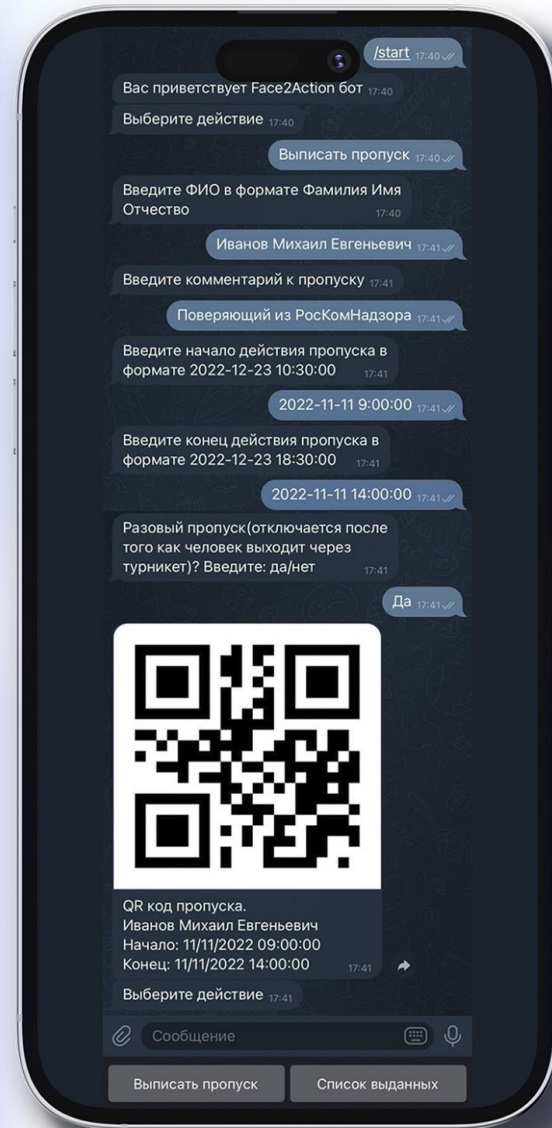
/start 17:40

Вас приветствует Face2Action бот 17:40

Выберите действие 17:40

Выписать пропуск 17:40

Введите ФИО в формате Фамилия Имя Отчество 17:40

Иванов Михаил Евгеньевич 17:41

Введите комментарий к пропуску 17:41

Поверяющий из РосКомНадзора 17:41

Введите начало действия пропуска в формате 2022-12-23 10:30:00 17:41

2022-11-11 9:00:00 17:41

Введите конец действия пропуска в формате 2022-12-23 18:30:00 17:41

2022-11-11 14:00:00 17:41

Разовый пропуск(отключается после того как человек выходит через турникет)? Введите: да/нет 17:41

Да 17:41

QR код пропуска.
Иванов Михаил Евгеньевич
Начало: 11/11/2022 09:00:00
Конец: 11/11/2022 14:00:00 17:41

Выберите действие 17:41

Сообщение

Выписать пропуск

Список выданных